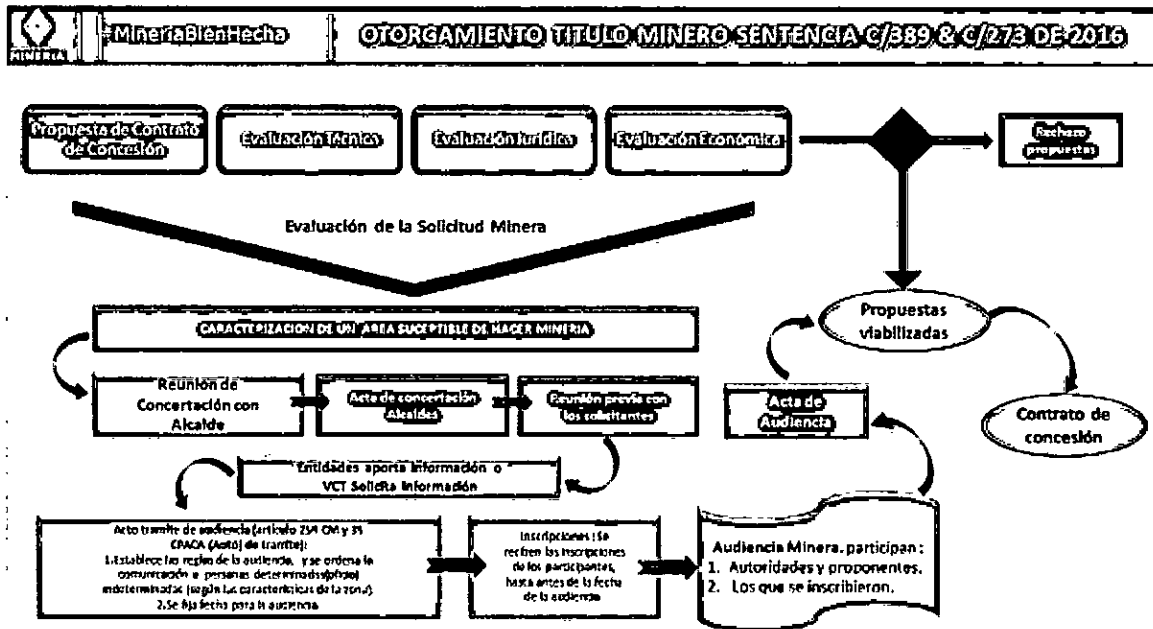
MINERIA

#MineriaBienHecha

OTORGAMIENTO TITULO MINERO SENTENCIA C/389 & C/273 DE 2016

Propuesta de Contrato de Concesión

Evaluación Técnica

Evaluación Jurídica

Evaluación Económica

Rechazo propuestas

Evaluación de la Solicitud Minera

Propuestas viabilizadas

CARACTERIZACION DE UN AREA SUCEPTIBLE DE HACER MINERIA

Reunión de Concertación con Alcalde

Acta de concertación Alcaldes

Reunión previa con los solicitantes

Acta de Audiencia

Contrato de concesión

Entidades aporta información o VCT Solicita información

Acto tramite de audiencia (artículo 259 CM y 35 CPACA (Auto) de tramite):
1. Establece las reglas de la audiencia, y se ordena la comunicación a personas determinadas(oficio) indeterminadas (según las características de la zona)
2. Se fija fecha para la audiencia

Inscripciones: Se reciben las inscripciones de los participantes, hasta antes de la fecha de la audiencia

Audiencia Minera, participan:
1. Autoridades y proponentes.
2. Los que se inscribieron.